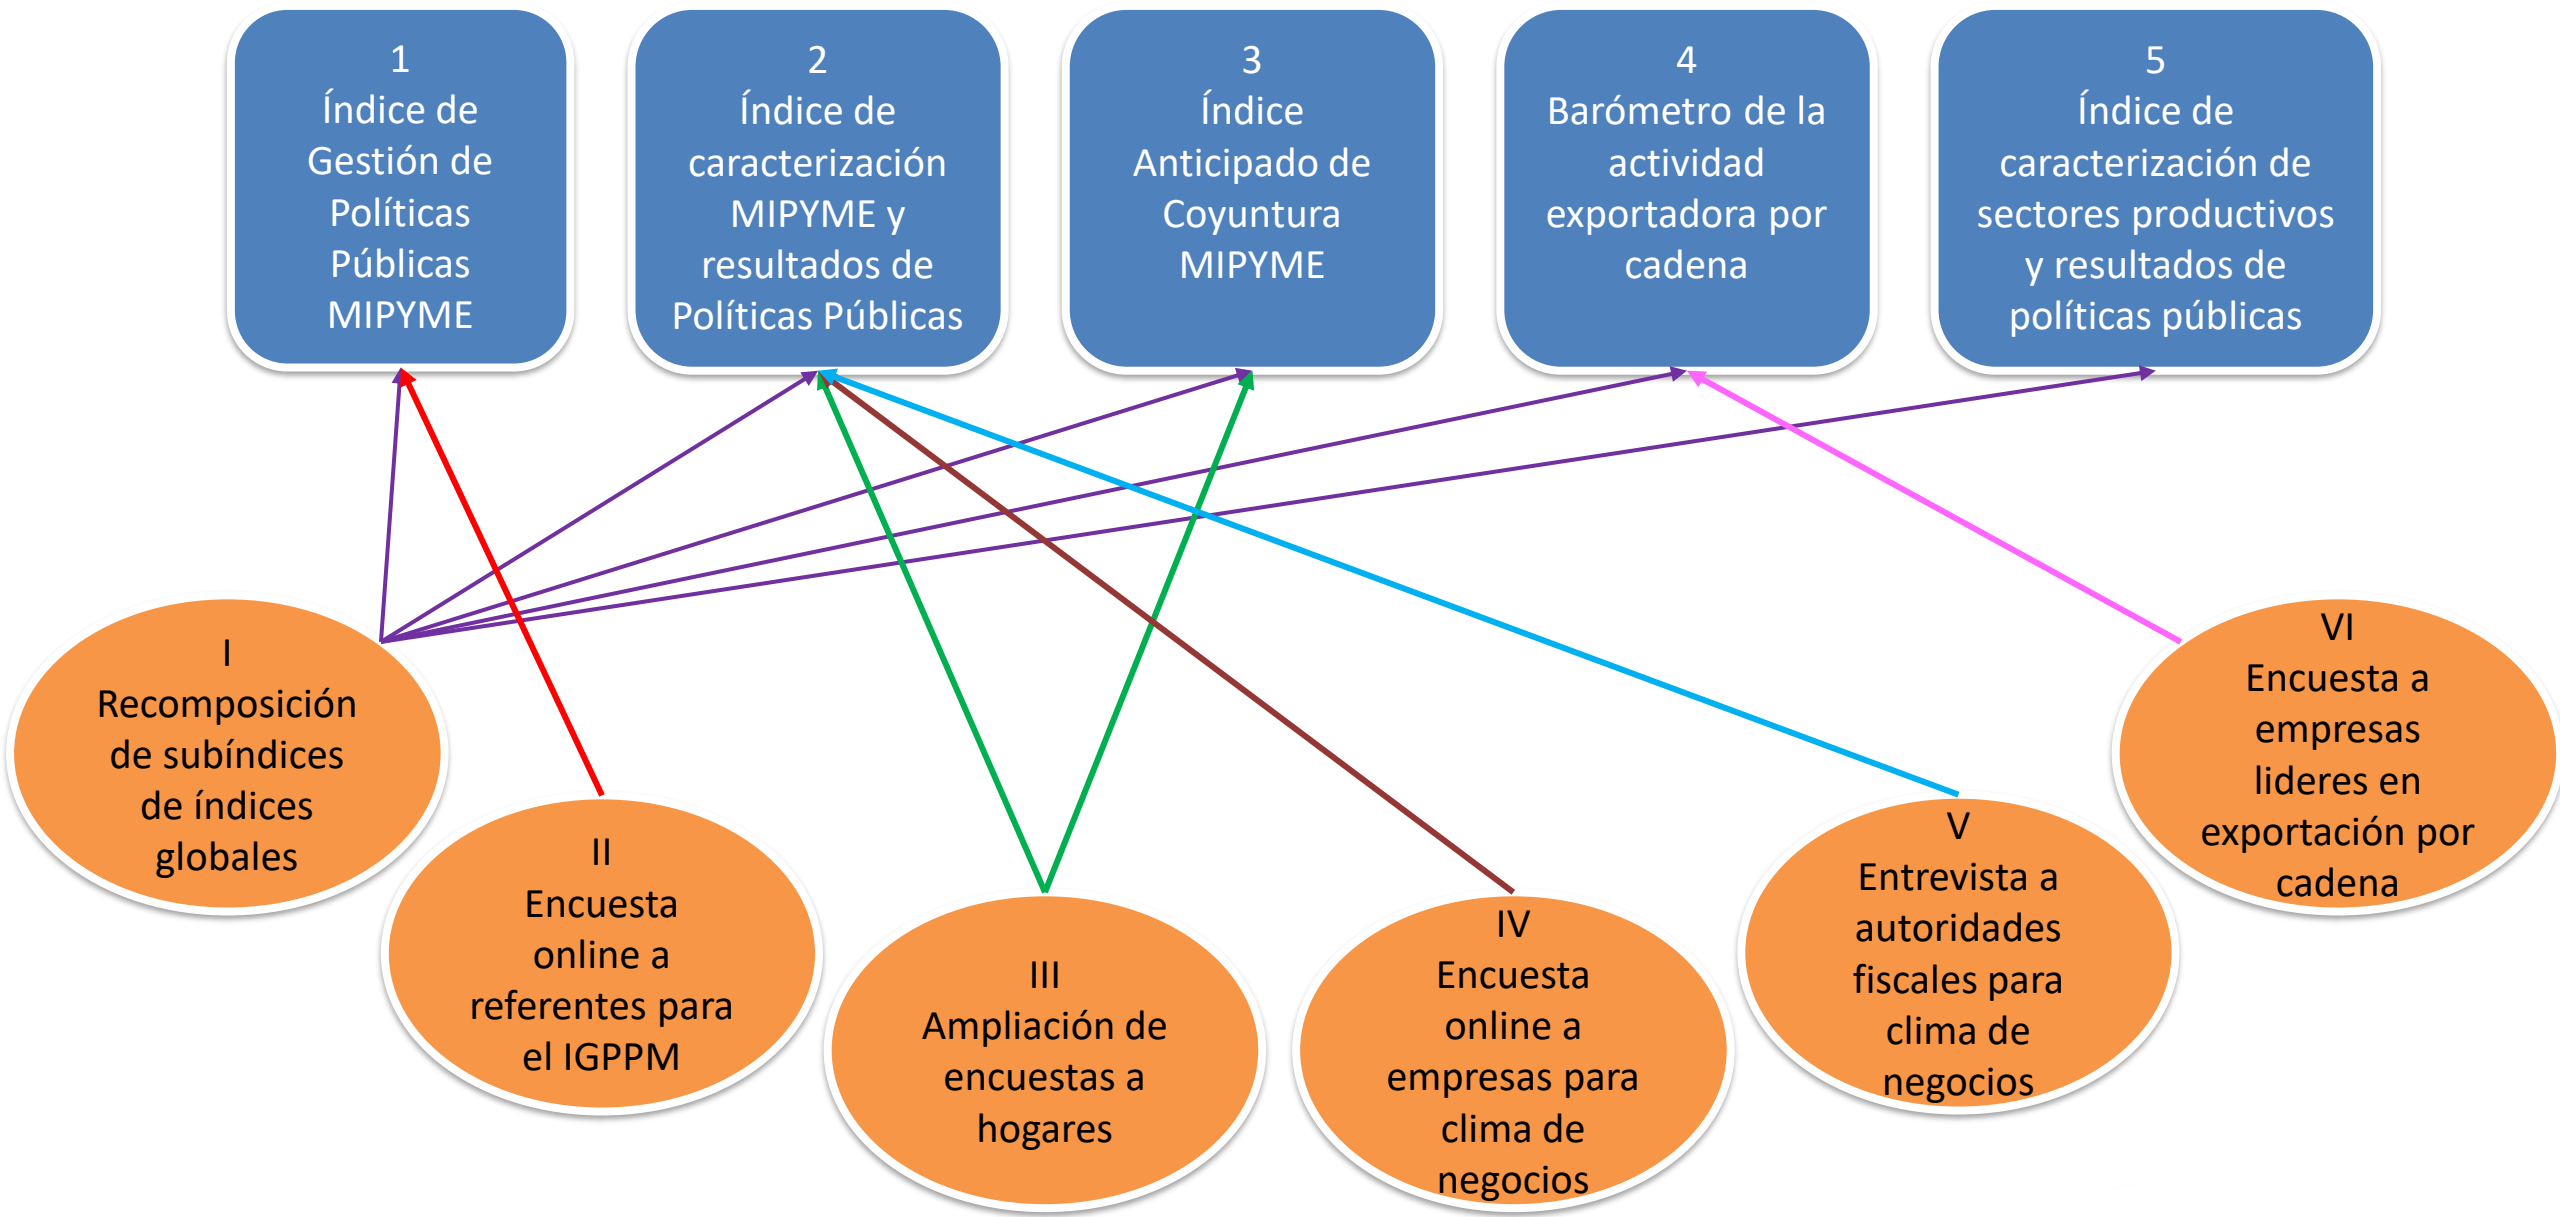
1
Índice de Gestión de Políticas Públicas MIPYME

2
Índice de caracterización MIPYME y resultados de Políticas Públicas

3
Índice Anticipado de Coyuntura MIPYME

4
Barómetro de la actividad exportadora por cadena

5
Índice de caracterización de sectores productivos y resultados de políticas públicas

I
Recomposición de subíndices de índices globales

II
Encuesta online a referentes para el IGPPM

III
Ampliación de encuestas a hogares

IV
Encuesta online a empresas para clima de negocios

V
Entrevista a autoridades fiscales para clima de negocios

VI
Encuesta a empresas lideres en exportación por cadena